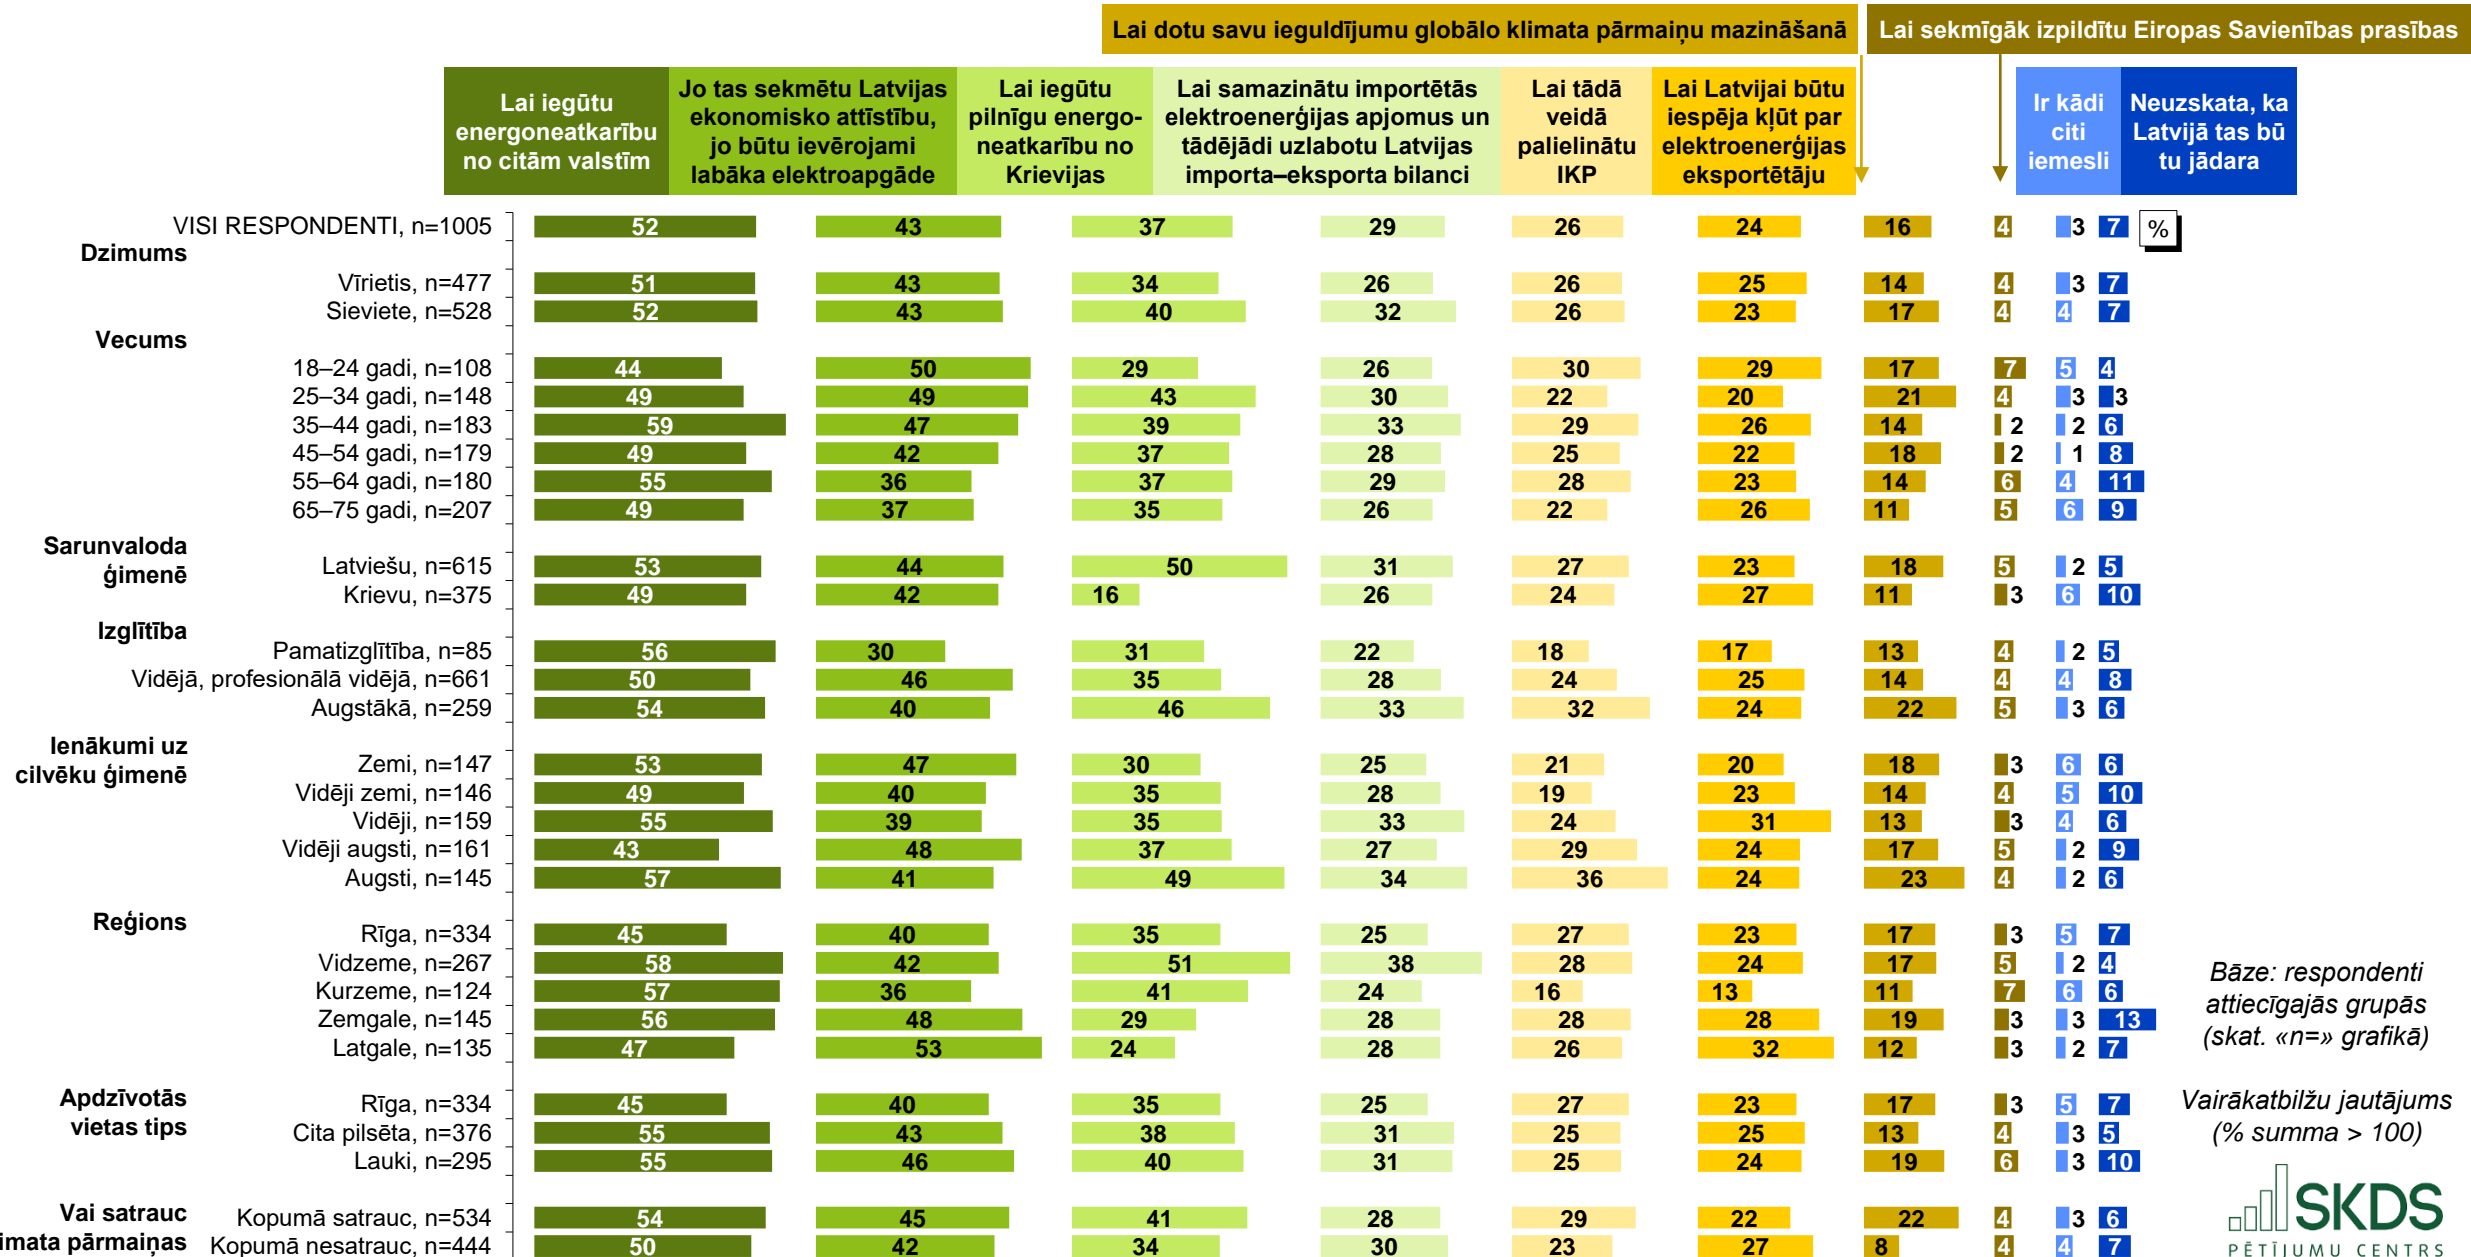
Lai dotu savu ieguldījumu globālo klimata pārmaiņu mazināšanā
Lai sekmīgāk izpildītu Eiropas Savienības prasības

| | Lai iegūtu energoneatkarību no citām valstīm | Jo tas sekmētu Latvijas ekonomisko attīstību, jo būtu ievērojami labāka elektroapgāde | Lai iegūtu pilnīgu energoneatkarību no Krievijas | Lai samazinātu importētās elektroenerģijas apjomus un tādējādi uzlabotu Latvijas importa–eksporta bilanci | Lai tādā veidā palielinātu IKP | Lai Latvijai būtu iespēja kļūt par elektroenerģijas eksportētāju | Lai dotu savu ieguldījumu globālo klimata pārmaiņu mazināšanā | Lai sekmīgāk izpildītu Eiropas Savienības prasības | Ir kādi citi iemesli | Neuzskata, ka Latvijā tas būtu jādara |
|---|---|---|---|---|---|---|---|---|---|---|
| VISI RESPONDENTI, n=1005 | 52 | 43 | 37 | 29 | 26 | 24 | 16 | 4 | 3 | 7 |
| **Dzimums** | | | | | | | | | | |
| Vīrietis, n=477 | 51 | 43 | 34 | 26 | 26 | 25 | 14 | 4 | 3 | 7 |
| Sieviete, n=528 | 52 | 43 | 40 | 32 | 26 | 23 | 17 | 4 | 4 | 7 |
| **Vecums** | | | | | | | | | | |
| 18–24 gadi, n=108 | 44 | 50 | 29 | 26 | 30 | 29 | 17 | 7 | 5 | 4 |
| 25–34 gadi, n=148 | 49 | 49 | 43 | 30 | 22 | 20 | 21 | 4 | 3 | 3 |
| 35–44 gadi, n=183 | 59 | 47 | 39 | 33 | 29 | 26 | 14 | 2 | 2 | 6 |
| 45–54 gadi, n=179 | 49 | 42 | 37 | 28 | 25 | 22 | 18 | 2 | 1 | 8 |
| 55–64 gadi, n=180 | 55 | 36 | 37 | 29 | 28 | 23 | 14 | 6 | 4 | 11 |
| 65–75 gadi, n=207 | 49 | 37 | 35 | 26 | 22 | 26 | 11 | 5 | 6 | 9 |
| **Sarunvaloda ģimenē** | | | | | | | | | | |
| Latviešu, n=615 | 53 | 44 | 50 | 31 | 27 | 23 | 18 | 5 | 2 | 5 |
| Krievu, n=375 | 49 | 42 | 16 | 26 | 24 | 27 | 11 | 3 | 6 | 10 |
| **Izglītība** | | | | | | | | | | |
| Pamatizglītība, n=85 | 56 | 30 | 31 | 22 | 18 | 17 | 13 | 4 | 2 | 5 |
| Vidējā, profesionālā vidējā, n=661 | 50 | 46 | 35 | 28 | 24 | 25 | 14 | 4 | 4 | 8 |
| Augstākā, n=259 | 54 | 40 | 46 | 33 | 32 | 24 | 22 | 5 | 3 | 6 |
| **Ienākumi uz cilvēku ģimenē** | | | | | | | | | | |
| Zemi, n=147 | 53 | 47 | 30 | 25 | 21 | 20 | 18 | 3 | 6 | 6 |
| Vidēji zemi, n=146 | 49 | 40 | 35 | 28 | 19 | 23 | 14 | 4 | 5 | 10 |
| Vidēji, n=159 | 55 | 39 | 35 | 33 | 24 | 31 | 13 | 3 | 4 | 6 |
| Vidēji augsti, n=161 | 43 | 48 | 37 | 27 | 29 | 24 | 17 | 5 | 2 | 9 |
| Augsti, n=145 | 57 | 41 | 49 | 34 | 36 | 24 | 23 | 4 | 2 | 6 |
| **Reģions** | | | | | | | | | | |
| Rīga, n=334 | 45 | 40 | 35 | 25 | 27 | 23 | 17 | 3 | 5 | 7 |
| Vidzeme, n=267 | 58 | 42 | 51 | 38 | 28 | 24 | 17 | 5 | 2 | 4 |
| Kurzeme, n=124 | 57 | 36 | 41 | 24 | 16 | 13 | 11 | 7 | 6 | 6 |
| Zemgale, n=145 | 56 | 48 | 29 | 28 | 28 | 28 | 19 | 3 | 3 | 13 |
| Latgale, n=135 | 47 | 53 | 24 | 28 | 26 | 32 | 12 | 3 | 2 | 7 |
| **Apdzīvotās vietas tips** | | | | | | | | | | |
| Rīga, n=334 | 45 | 40 | 35 | 25 | 27 | 23 | 17 | 3 | 5 | 7 |
| Cita pilsēta, n=376 | 55 | 43 | 38 | 31 | 25 | 25 | 13 | 4 | 3 | 5 |
| Lauki, n=295 | 55 | 46 | 40 | 31 | 25 | 24 | 19 | 6 | 3 | 10 |
| **Vai satrauc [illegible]imata pārmaiņas** | | | | | | | | | | |
| Kopumā satrauc, n=534 | 54 | 45 | 41 | 28 | 29 | 22 | 22 | 4 | 3 | 6 |
| Kopumā nesatrauc, n=444 | 50 | 42 | 34 | 30 | 23 | 27 | 8 | 4 | 4 | 7 |

%

Bāze: respondenti attiecīgajās grupās (skat. «n=» grafikā)

Vairākatbilžu jautājums (% summa > 100)

SKDS
PĒTĪJUMU CENTRS